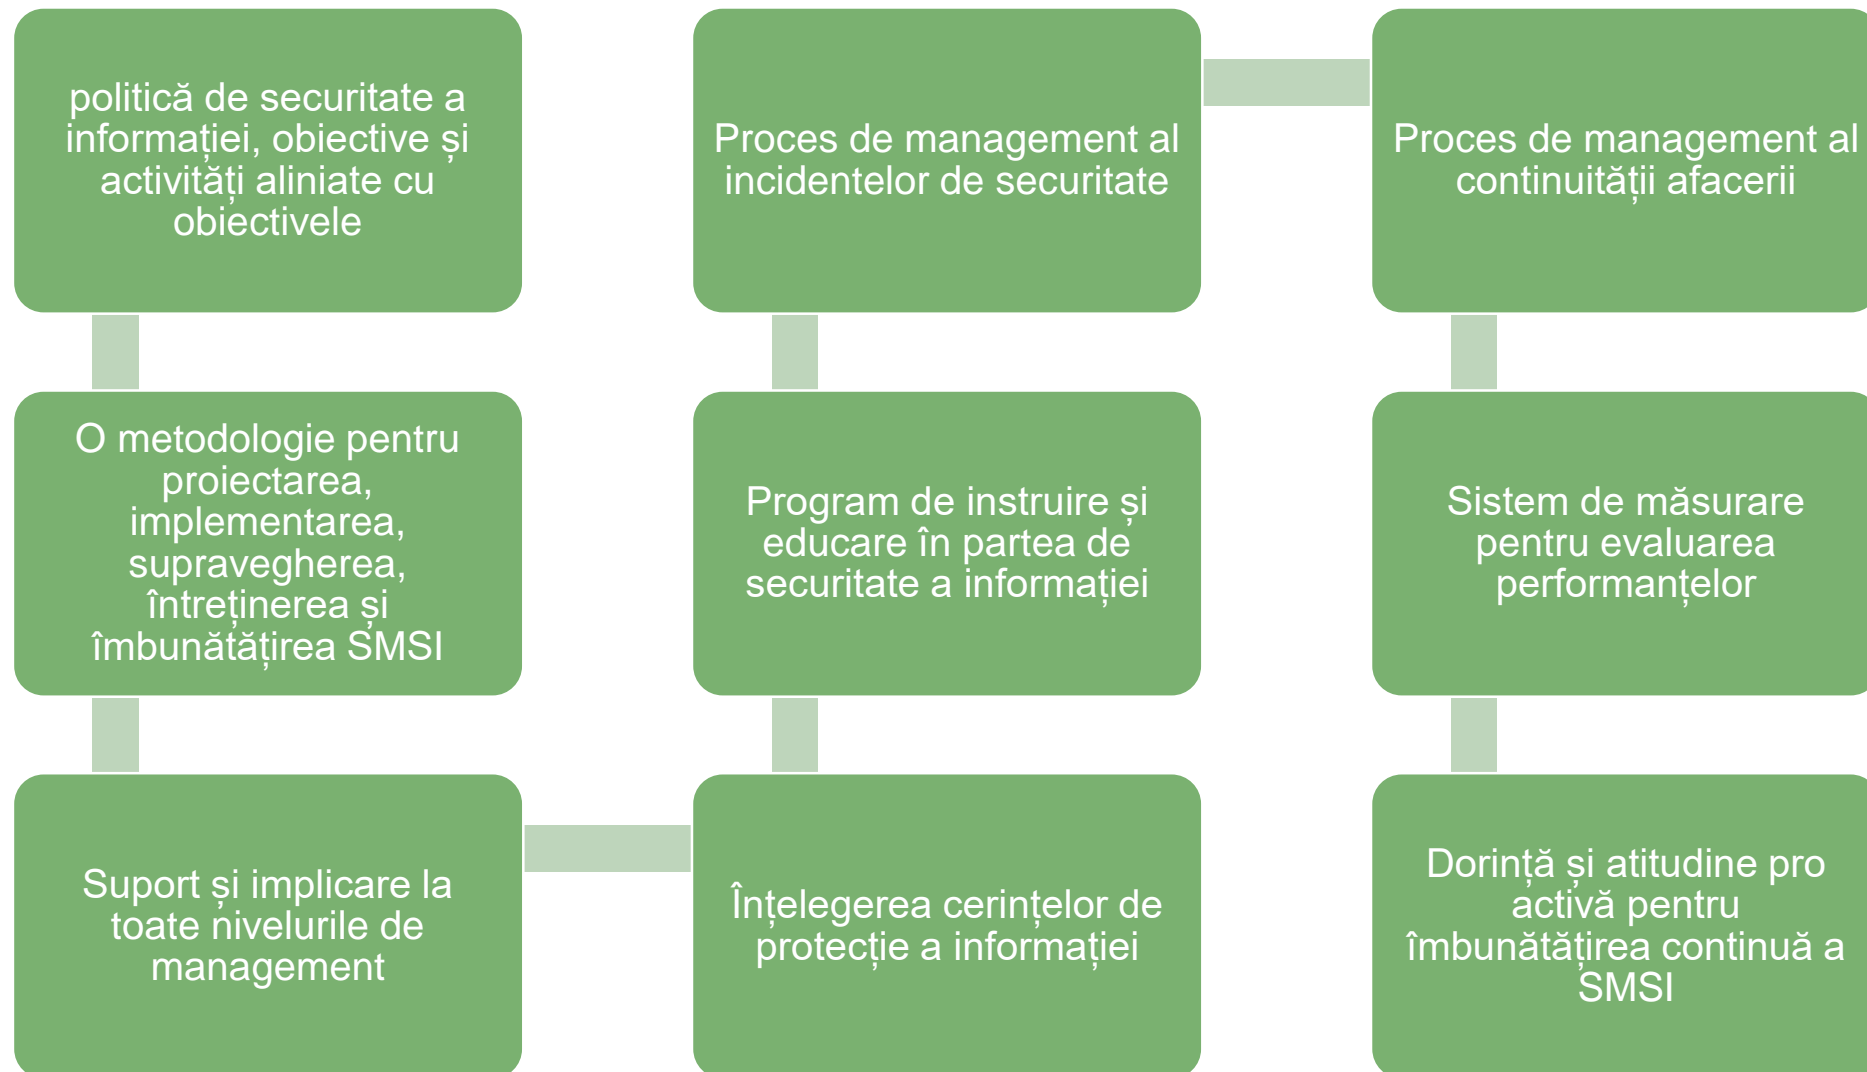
politică de securitate a informației, obiective și activități aliniate cu obiectivele

O metodologie pentru proiectarea, implementarea, supravegherea, întreținerea și îmbunătățirea SMSI

Suport și implicare la toate nivelurile de management

Înțelegerea cerințelor de protecție a informației

Program de instruire și educare în partea de securitate a informației

Proces de management al incidentelor de securitate

Proces de management al continuității afacerii

Sistem de măsurare pentru evaluarea performanțelor

Dorință și atitudine pro activă pentru îmbunătățirea continuă a SMSI